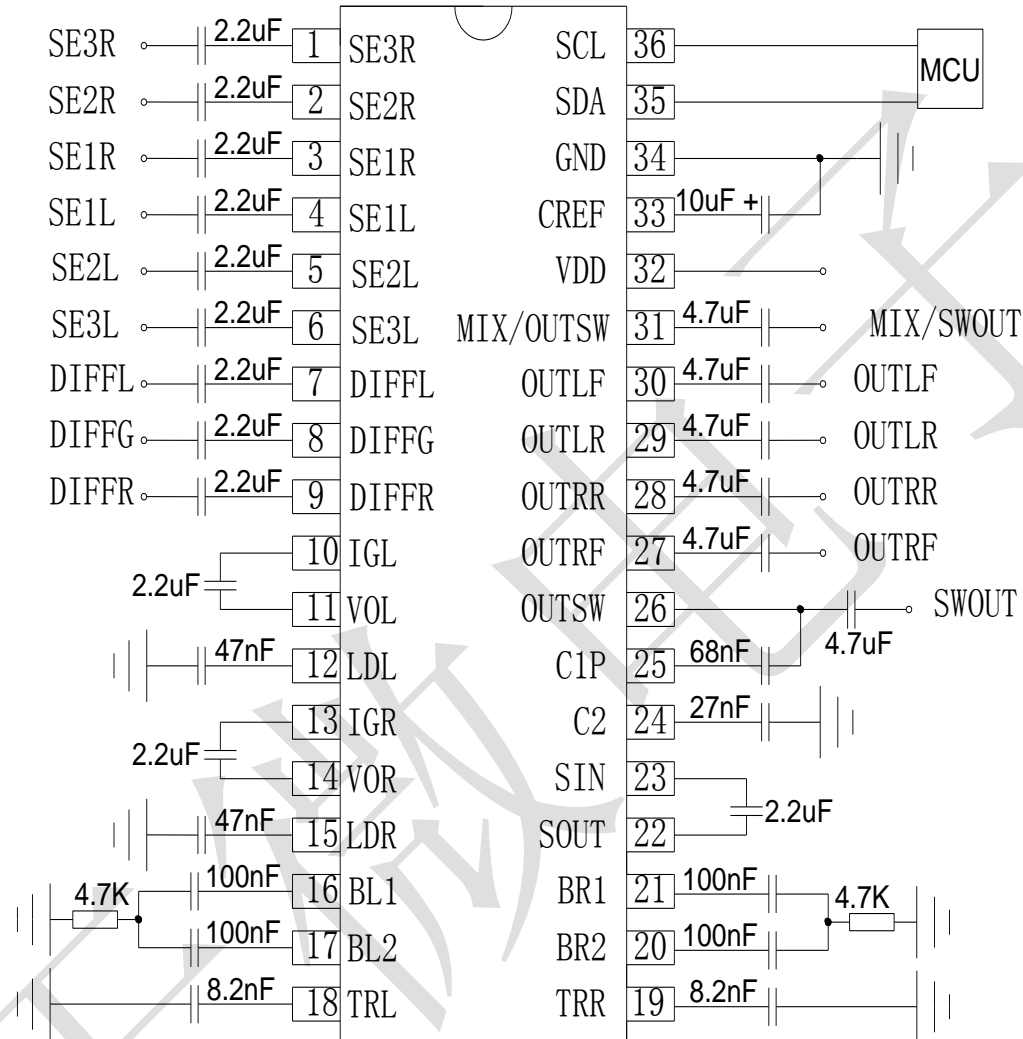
SE3R 2.2uF 1 SE3R
SE2R 2.2uF 2 SE2R
SE1R 2.2uF 3 SE1R
SE1L 2.2uF 4 SE1L
SE2L 2.2uF 5 SE2L
SE3L 2.2uF 6 SE3L
DIFFL 2.2uF 7 DIFFL
DIFFG 2.2uF 8 DIFFG
DIFFR 2.2uF 9 DIFFR
2.2uF 10 IGL
11 VOL
47nF 12 LDL
2.2uF 13 IGR
14 VOR
47nF 15 LDR
4.7K 100nF 16 BL1
100nF 17 BL2
8.2nF 18 TRL

SCL 36 MCU
SDA 35
GND 34
CREF 33 10uF +
VDD 32
MIX/OUTSW 31 4.7uF MIX/SWOUT
OUTLF 30 4.7uF OUTLF
OUTLR 29 4.7uF OUTLR
OUTRR 28 4.7uF OUTRR
OUTRF 27 4.7uF OUTRF
OUTSW 26 SWOUT 4.7uF
C1P 25 68nF
C2 24 27nF
SIN 23
SOUT 22 2.2uF
BR1 21 100nF 4.7K
BR2 20 100nF
TRR 19 8.2nF